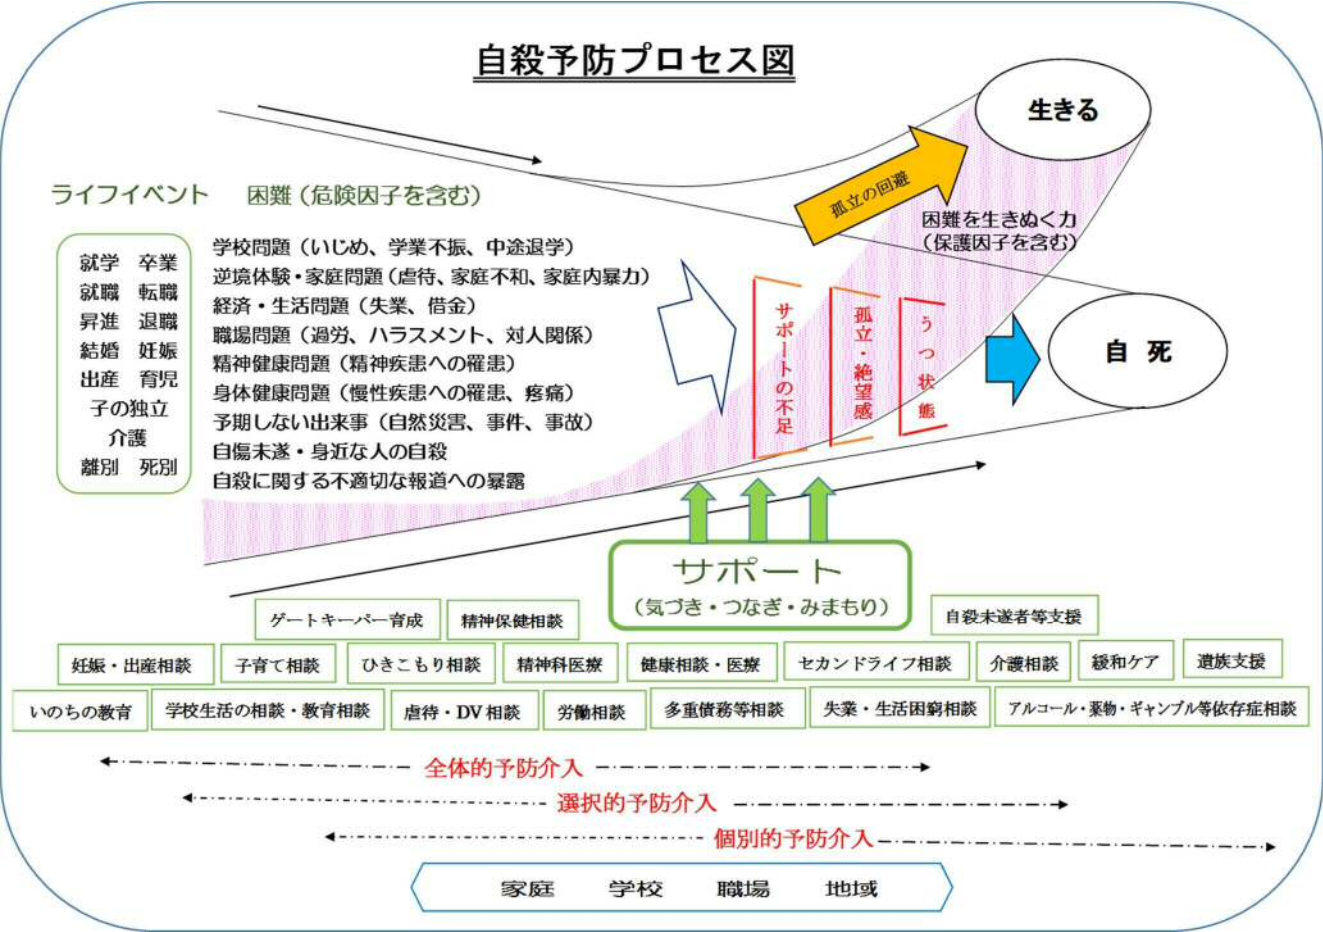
自殺予防プロセス図

生きる

ライフイベント　困難（危険因子を含む）

孤立の回避

困難を生きぬく力（保護因子を含む）

就学　卒業
就職　転職
昇進　退職
結婚　妊娠
出産　育児
子の独立
介護
離別　死別

学校問題（いじめ、学業不振、中途退学）
逆境体験・家庭問題（虐待、家庭不和、家庭内暴力）
経済・生活問題（失業、借金）
職場問題（過労、ハラスメント、対人関係）
精神健康問題（精神疾患への罹患）
身体健康問題（慢性疾患への罹患、疼痛）
予期しない出来事（自然災害、事件、事故）
自傷未遂・身近な人の自殺
自殺に関する不適切な報道への暴露

サポートの不足

孤立・絶望感

うつ状態

自　死

サポート
（気づき・つなぎ・みまもり）

ゲートキーパー育成　精神保健相談　自殺未遂者等支援

妊娠・出産相談　子育て相談　ひきこもり相談　精神科医療　健康相談・医療　セカンドライフ相談　介護相談　緩和ケア　遺族支援

いのちの教育　学校生活の相談・教育相談　虐待・DV相談　労働相談　多重債務等相談　失業・生活困窮相談　アルコール・薬物・ギャンブル等依存症相談

全体的予防介入
選択的予防介入
個別的予防介入

家庭　学校　職場　地域